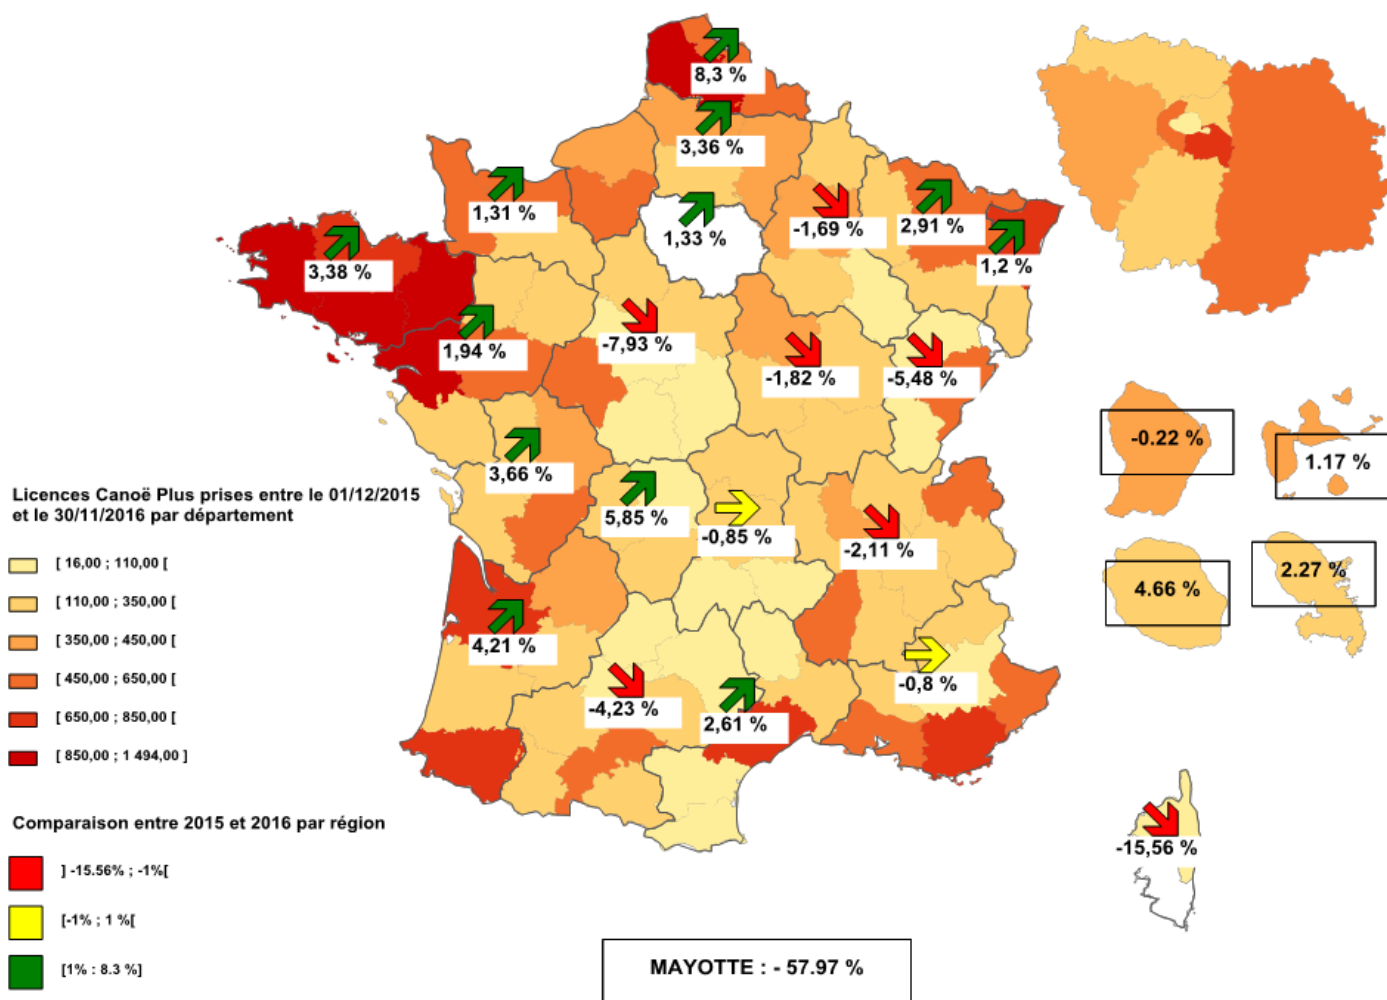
8,3 %
3,36 %
1,31 %
1,33 %
-1,69 %
2,91 %
1,2 %
3,38 %
1,94 %
-7,93 %
-1,82 %
-5,48 %
3,66 %
5,85 %
-0,85 %
-2,11 %
4,21 %
-4,23 %
2,61 %
-0,8 %
-15,56 %
-0.22 %
1.17 %
4.66 %
2.27 %

Licences Canoë Plus prises entre le 01/12/2015 et le 30/11/2016 par département

[ 16,00 ; 110,00 [
[ 110,00 ; 350,00 [
[ 350,00 ; 450,00 [
[ 450,00 ; 650,00 [
[ 650,00 ; 850,00 [
[ 850,00 ; 1 494,00 ]

Comparaison entre 2015 et 2016 par région

] -15.56% ; -1%[
[-1% ; 1 %[
[1% : 8.3 %]

MAYOTTE : - 57.97 %